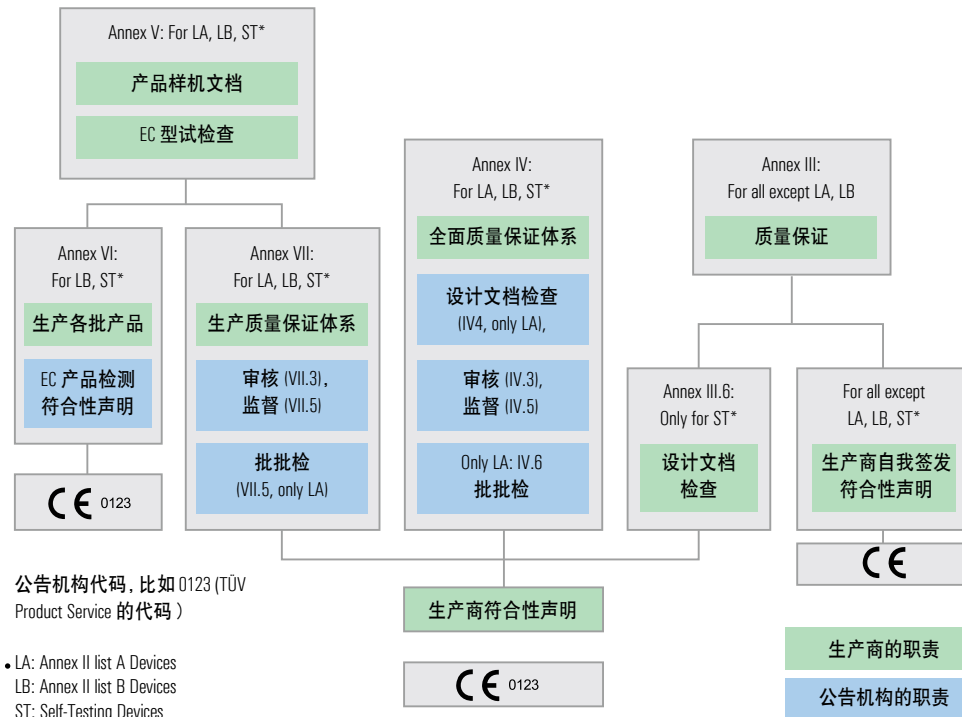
Annex V: For LA, LB, ST*

产品样机文档

EC 型试检查

Annex VI:
For LB, ST*

生产各批产品

EC 产品检测符合性声明

CE 0123

Annex VII:
For LA, LB, ST*

生产质量保证体系

审核 (VII.3), 监督 (VII.5)

批批检
(VII.5, only LA)

Annex IV:
For LA, LB, ST*

全面质量保证体系

设计文档检查
(IV4, only LA),

审核 (IV.3), 监督 (IV.5)

Only LA: IV.6
批批检

Annex III:
For all except LA, LB

质量保证

Annex III.6:
Only for ST*

设计文档检查

For all except
LA, LB, ST*

生产商自我签发符合性声明

CE

公告机构代码, 比如 0123 (TÜV Product Service 的代码 )

生产商符合性声明

CE 0123

生产商的职责

公告机构的职责

• LA: Annex II list A Devices
LB: Annex II list B Devices
ST: Self-Testing Devices